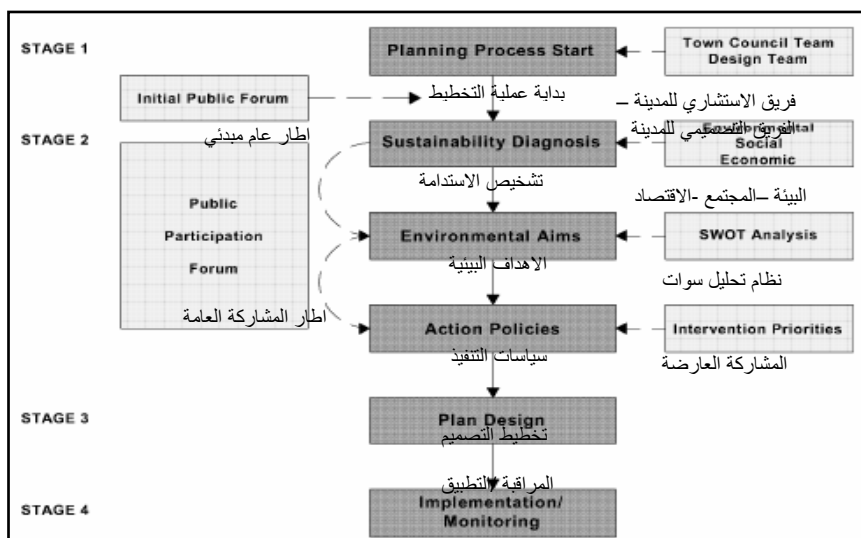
STAGE 1

Planning Process Start

Town Council Team
Design Team

Initial Public Forum

بداية عملية التخطيط

فريق الاستشاري للمدينة –
الفريق التصميمي للمدينة

STAGE 2

اطار عام مبدئي

Sustainability Diagnosis

Environmental
Social
Economic

تشخيص الاستدامة

البيئة –المجتمع -الاقتصاد

Public
Participation
Forum

Environmental Aims

SWOT Analysis

الاهداف البيئية

نظام تحليل سوات

اطار المشاركة العامة

Action Policies

Intervention Priorities

سياسات التنفيذ

المشاركة العارضة

STAGE 3

Plan Design

تخطيط التصميم

المراقبة/التطبيق

STAGE 4

Implementation/
Monitoring